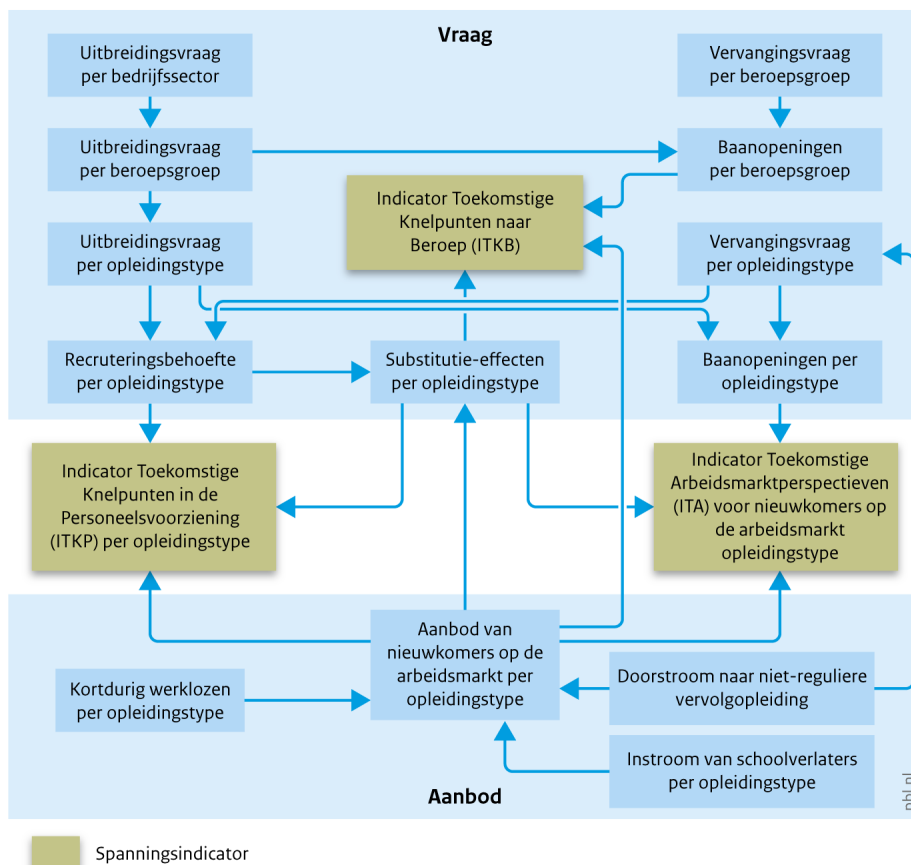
Vraag

Uitbreidingsvraag per bedrijfssector

Vervangingsvraag per beroepsgroep

Uitbreidingsvraag per beroepsgroep

Baanopeningen per beroepsgroep

Indicator Toekomstige Knelpunten naar Beroep (ITKB)

Uitbreidingsvraag per opleidingstype

Vervangingsvraag per opleidingstype

Recruteringsbehoefte per opleidingstype

Substitutie-effecten per opleidingstype

Baanopeningen per opleidingstype

Indicator Toekomstige Knelpunten in de Personeelsvoorziening (ITKP) per opleidingstype

Indicator Toekomstige Arbeidsmarktperspectieven (ITA) voor nieuwkomers op de arbeidsmarkt opleidingstype

Aanbod van nieuwkomers op de arbeidsmarkt per opleidingstype

Kortdurig werklozen per opleidingstype

Doorstroom naar niet-reguliere vervolgopleiding

Instroom van schoolverlaters per opleidingstype

Aanbod

pbl.nl

Spanningsindicator